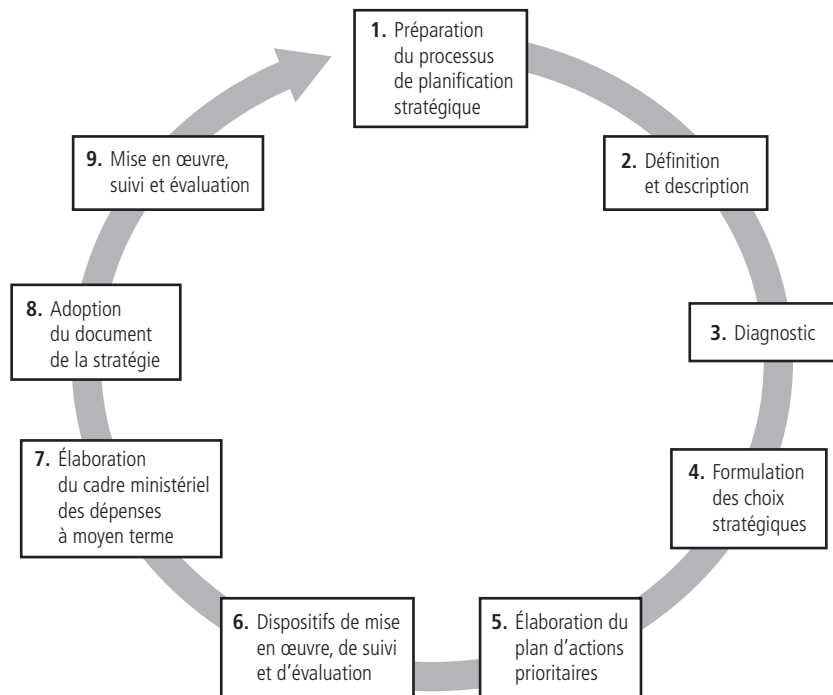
**1.** Préparation du processus de planification stratégique

**2.** Définition et description

**3.** Diagnostic

**4.** Formulation des choix stratégiques

**5.** Élaboration du plan d'actions prioritaires

**6.** Dispositifs de mise en œuvre, de suivi et d'évaluation

**7.** Élaboration du cadre ministériel des dépenses à moyen terme

**8.** Adoption du document de la stratégie

**9.** Mise en œuvre, suivi et évaluation